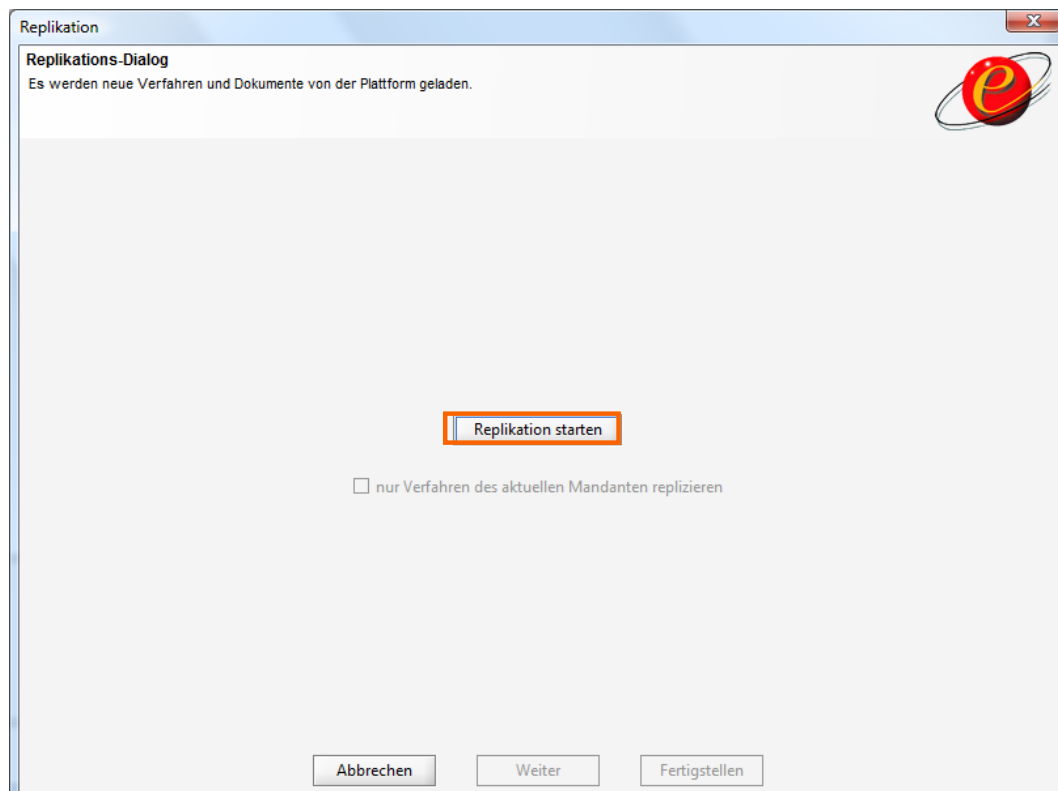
Replikation

Replikations-Dialog

Es werden neue Verfahren und Dokumente von der Plattform geladen.

Replikation starten

nur Verfahren des aktuellen Mandanten replizieren

Abbrechen

Weiter

Fertigstellen